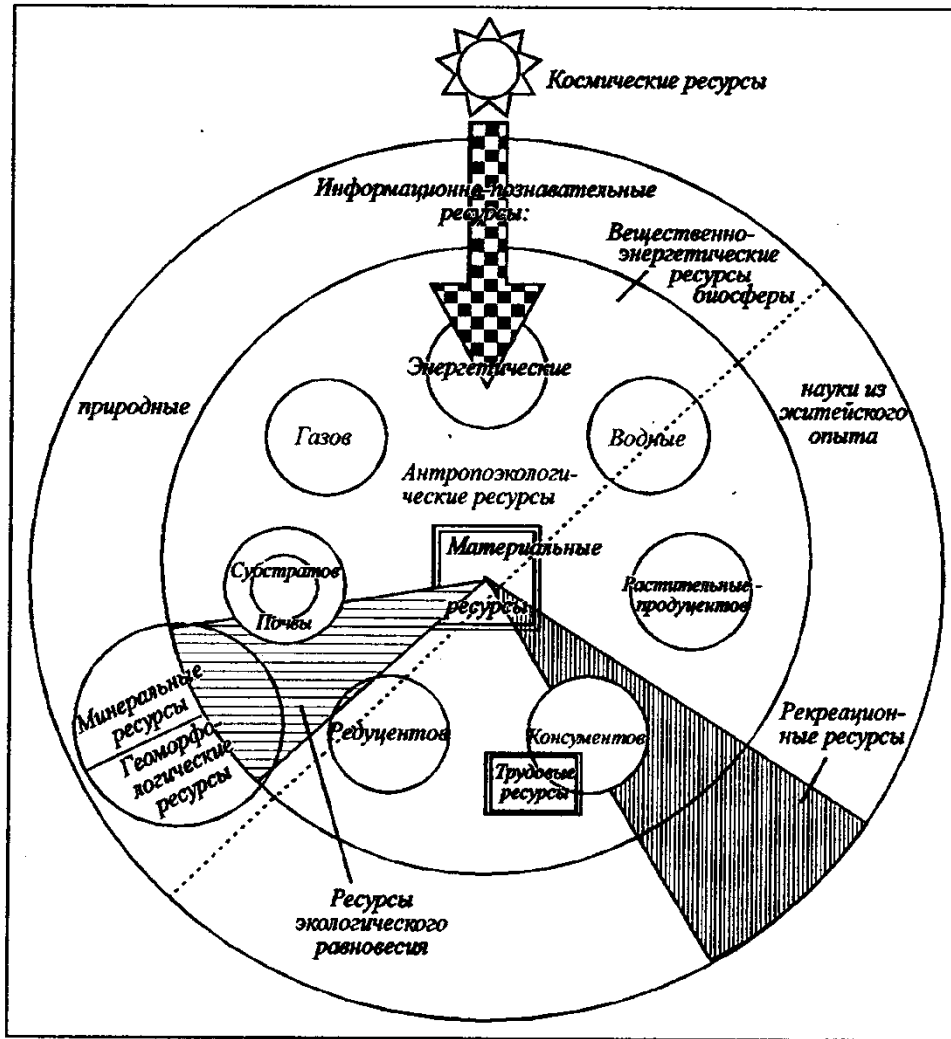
Космические ресурсы

Информационно-познавательные ресурсы:

Вещественно-энергетические ресурсы биосферы

Энергетические

природные

науки из житейского опыта

Газов

Водные

Антропоэкологические ресурсы

Материальные ресурсы

Субстратов

Почвы

Растительные продуцентов

Минеральные ресурсы

Геоморфологические ресурсы

Редуцентов

Консументов

Трудовые ресурсы

Рекреационные ресурсы

Ресурсы экологического равновесия